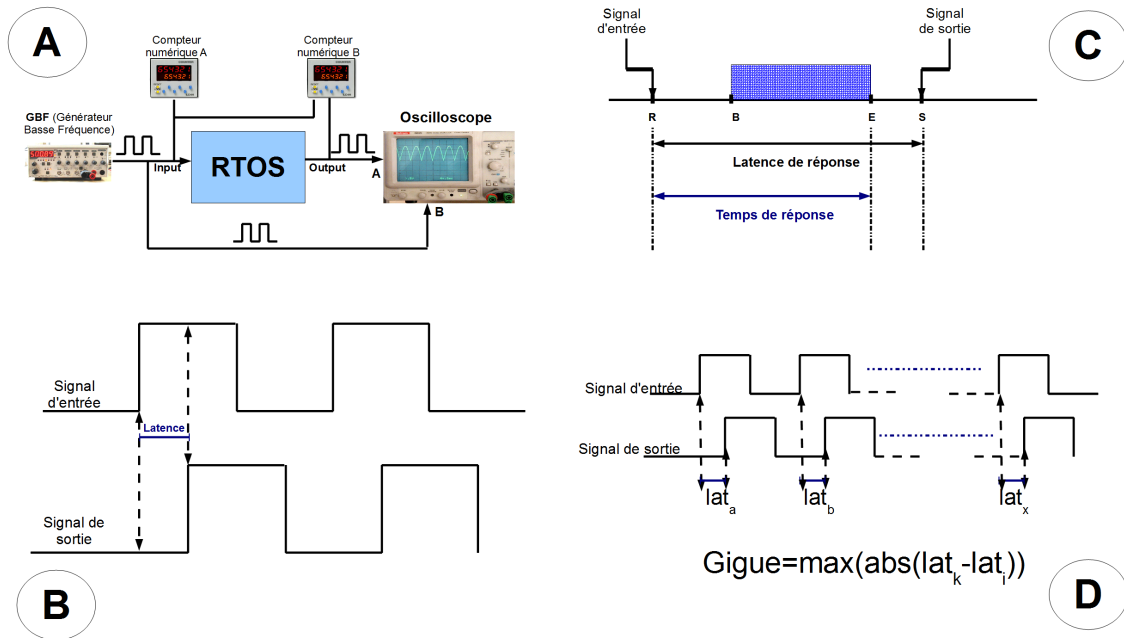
A

Compteur numérique A

Compteur numérique B

GBF (Générateur Basse Fréquence)

Input

RTOS

Output

Oscilloscope

A

B

C

Signal d'entrée

Signal de sortie

R

B

E

S

Latence de réponse

Temps de réponse

Signal d'entrée

Latence

Signal de sortie

B

Signal d'entrée

Signal de sortie

$lat_a$

$lat_b$

$lat_x$

Gigue=max(abs($lat_k$-$lat_i$))

D